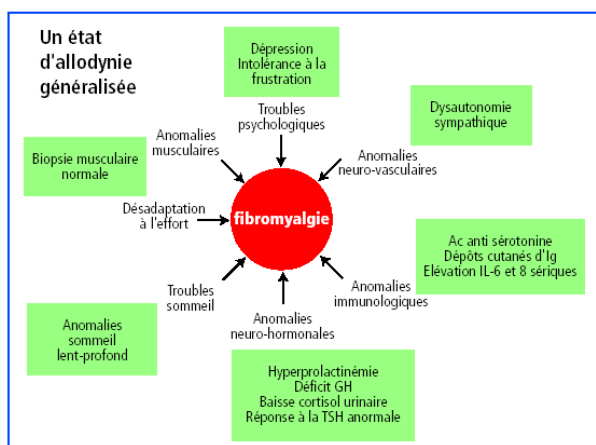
Un état d'allodynie généralisée

Dépression
Intolérance à la frustration

Dysautonomie sympathique

Troubles psychologiques

Anomalies musculaires

Anomalies neuro-vasculaires

Biopsie musculaire normale

Désadaptation à l'effort

fibromyalgie

Ac anti sérotonine
Dépôts cutanés d'Ig
Elévation IL-6 et 8 sériques

Troubles sommeil

Anomalies immunologiques

Anomalies neuro-hormonales

Anomalies sommeil lent-profond

Hyperprolactinémie
Déficit GH
Baisse cortisol urinaire
Réponse à la TSH anormale